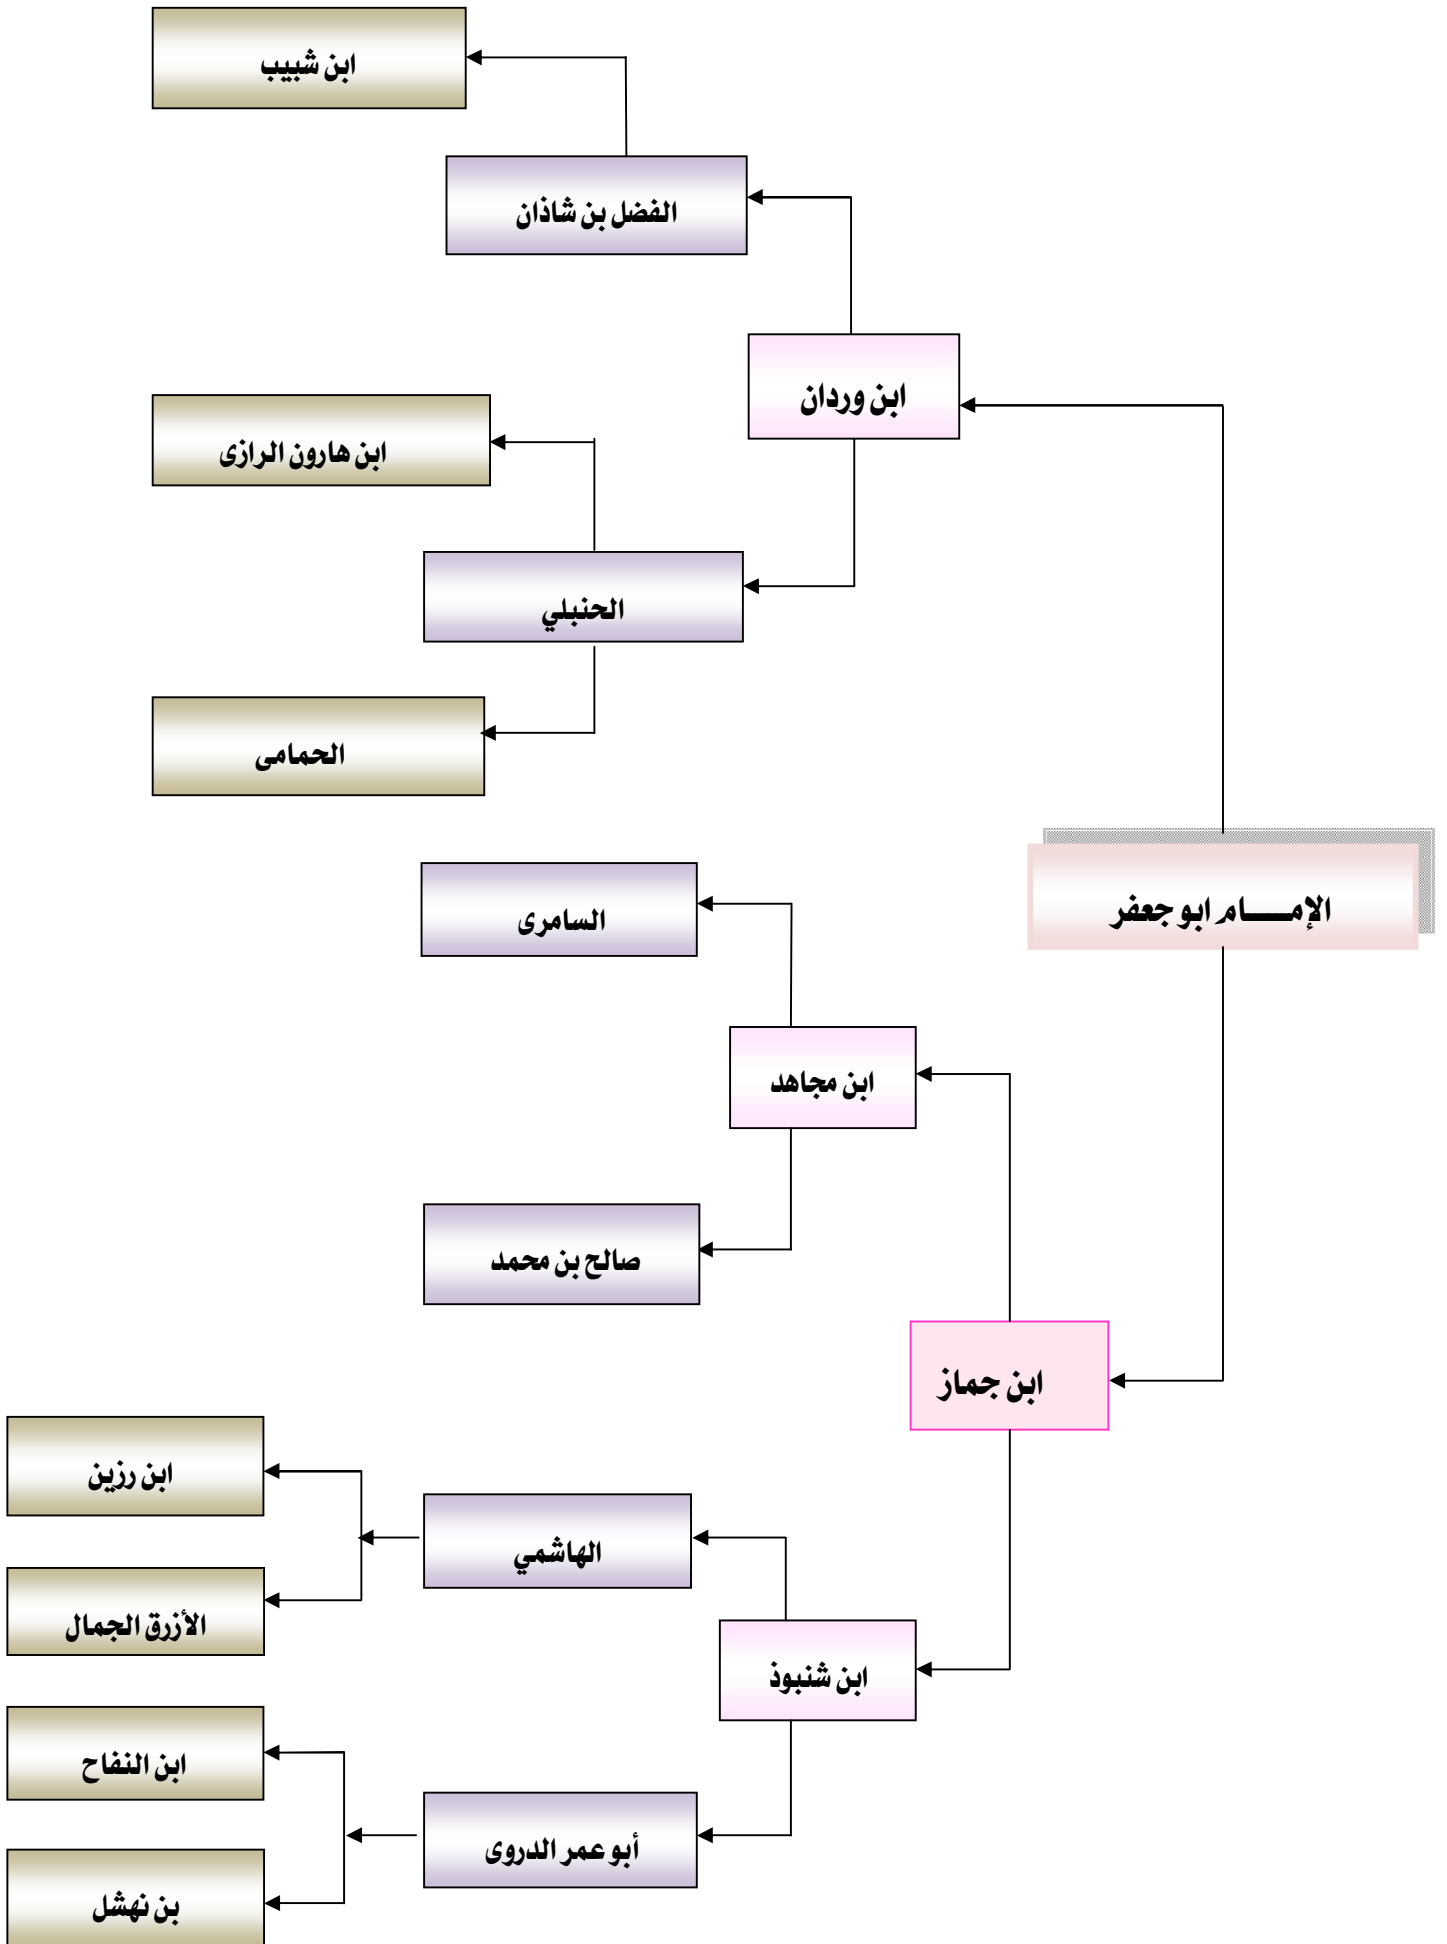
ابن شبيب

الفضل بن شاذان

ابن وردان

ابن هارون الرازى

الحنبلي

الحمامى

الإمـــــام ابو جعفر

السامرى

ابن مجاهد

صالح بن محمد

ابن جماز

ابن رزين

الهاشمي

الأزرق الجمال

ابن شنبوذ

ابن النفاح

أبو عمر الدروى

بن نهشل